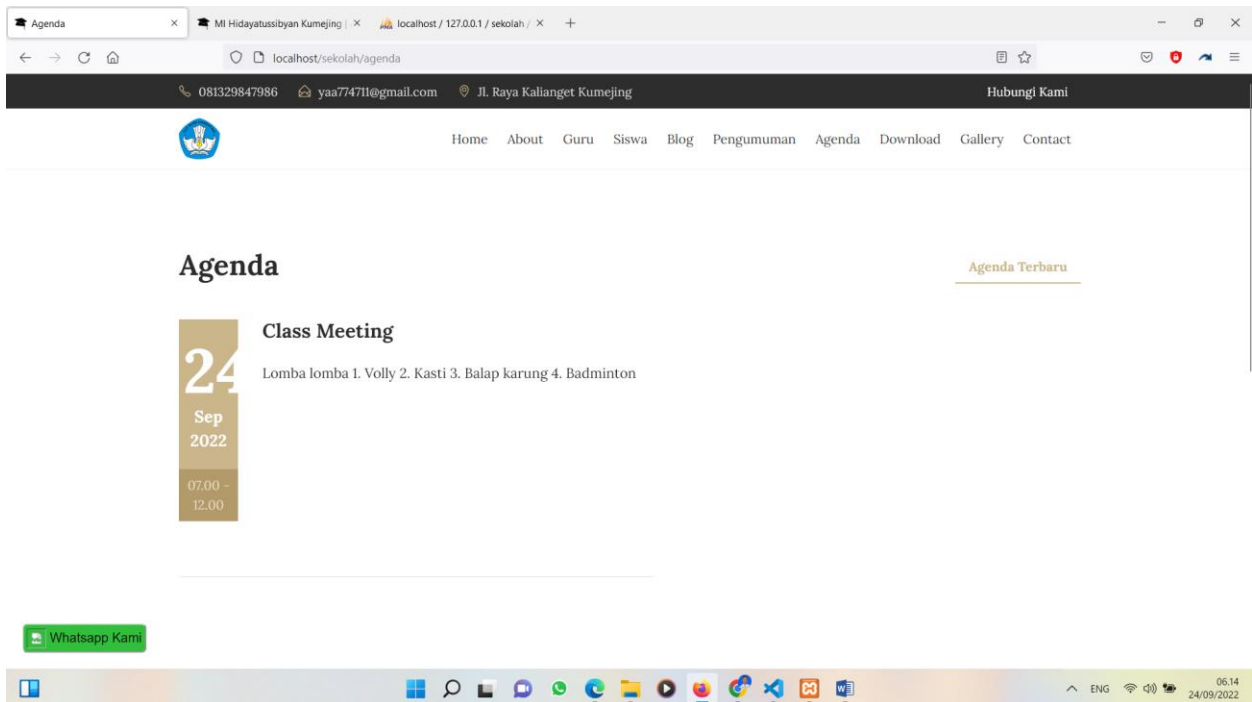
Agenda ×
MI Hidayatussibyan Kumejing | ×
localhost / 127.0.0.1 / sekolah / ×
+

localhost/sekolah/agenda

081329847986 yaa774711@gmail.com Jl. Raya Kalianget Kumejing Hubungi Kami

Home About Guru Siswa Blog Pengumuman Agenda Download Gallery Contact

Agenda

Agenda Terbaru

24
Sep
2022
07.00 - 12.00

Class Meeting

Lomba lomba 1. Volly 2. Kasti 3. Balap karung 4. Badminton

Whatsapp Kami

ENG 06.14 24/09/2022